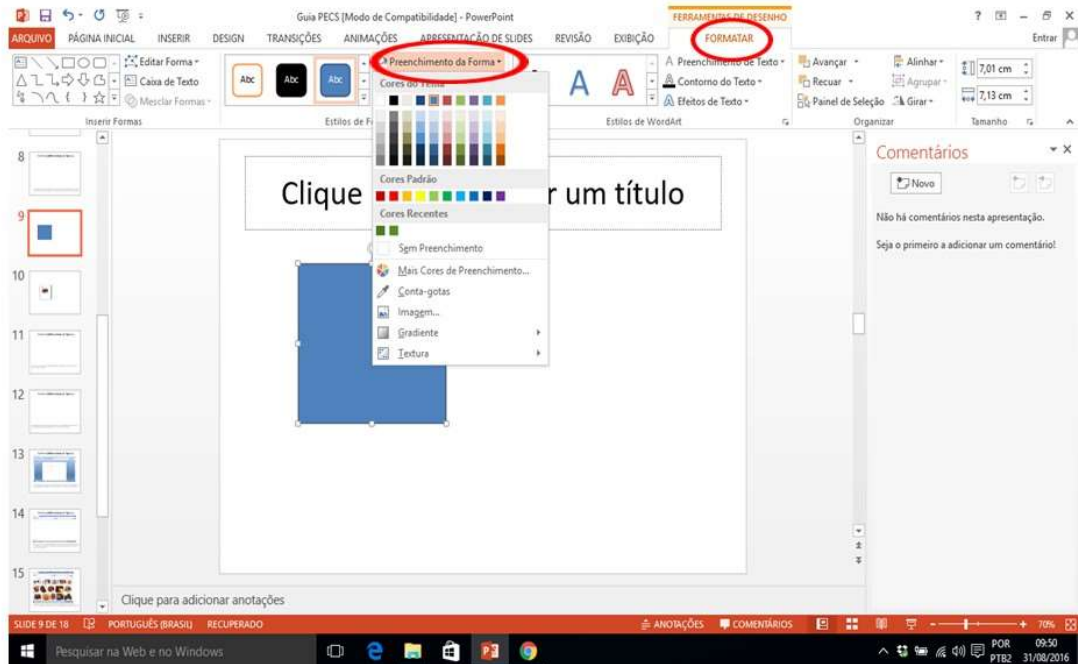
Guia PECS [Modo de Compatibilidade] - PowerPoint

FERRAMENTAS DE DESENHO

? – × Entrar

ARQUIVO PÁGINA INICIAL INSERIR DESIGN TRANSIÇÕES ANIMAÇÕES APRESENTAÇÃO DE SLIDES REVISÃO EXIBIÇÃO FORMATAR

Editar Forma
Caixa de Texto
Mesclar Formas
Inserir Formas

Abc Abc Abc
Estilos de F

Preenchimento da Forma
Cores do Tema
Cores Padrão
Cores Recentes
Sem Preenchimento
Mais Cores de Preenchimento...
Conta-gotas
Imagem...
Gradiente
Textura

A A
Preenchimento de Texto
Contorno do Texto
Efeitos de Texto
Estilos de WordArt

Avançar
Recuar
Painel de Seleção
Alinhar
Agrupar
Girar
Organizar

7,01 cm
7,13 cm
Tamanho

8
9
10
11
12
13
14
15

Clique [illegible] r um título

Clique para adicionar anotações

Comentários
Novo
Não há comentários nesta apresentação.
Seja o primeiro a adicionar um comentário!

SLIDE 9 DE 18 PORTUGUÊS (BRASIL) RECUPERADO ANOTAÇÕES COMENTÁRIOS 70%

Pesquisar na Web e no Windows

POR PTB2 09:50 31/08/2016